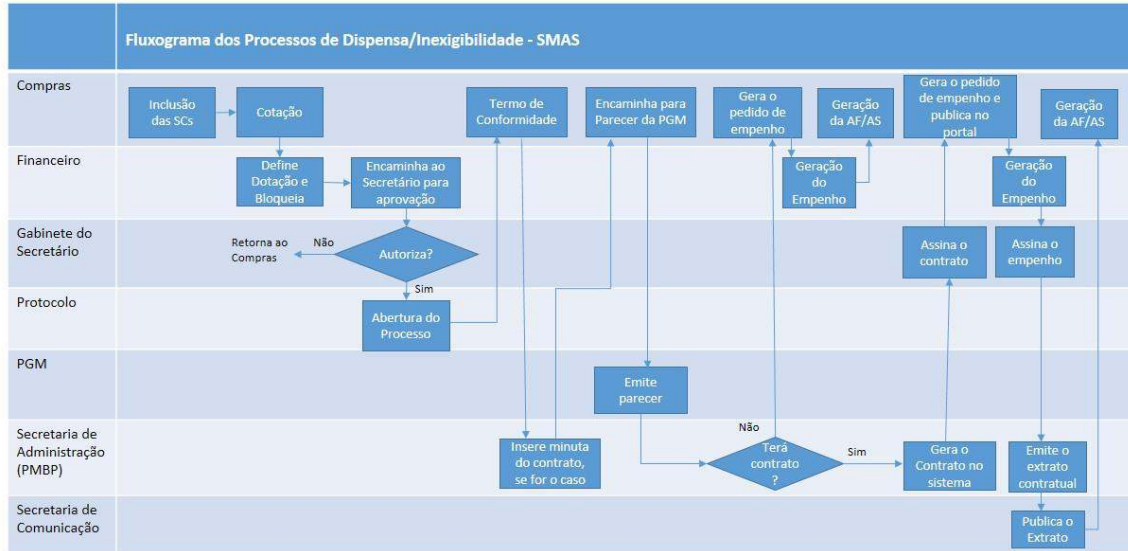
Fluxograma dos Processos de Dispensa/Inexigibilidade - SMAS

Compras

Inclusão das SCs

Cotação

Termo de Conformidade

Encaminha para Parecer da PGM

Gera o pedido de empenho

Geração da AF/AS

Gera o pedido de empenho e publica no portal

Geração da AF/AS

Financeiro

Define Dotação e Bloqueia

Encaminha ao Secretário para aprovação

Geração do Empenho

Geração do Empenho

Gabinete do Secretário

Retorna ao Compras

Não

Autoriza?

Sim

Assina o contrato

Assina o empenho

Protocolo

Abertura do Processo

PGM

Emite parecer

Secretaria de Administração (PMBP)

Insere minuta do contrato, se for o caso

Não

Terá contrato ?

Sim

Gera o Contrato no sistema

Emite o extrato contratual

Secretaria de Comunicação

Publica o Extrato